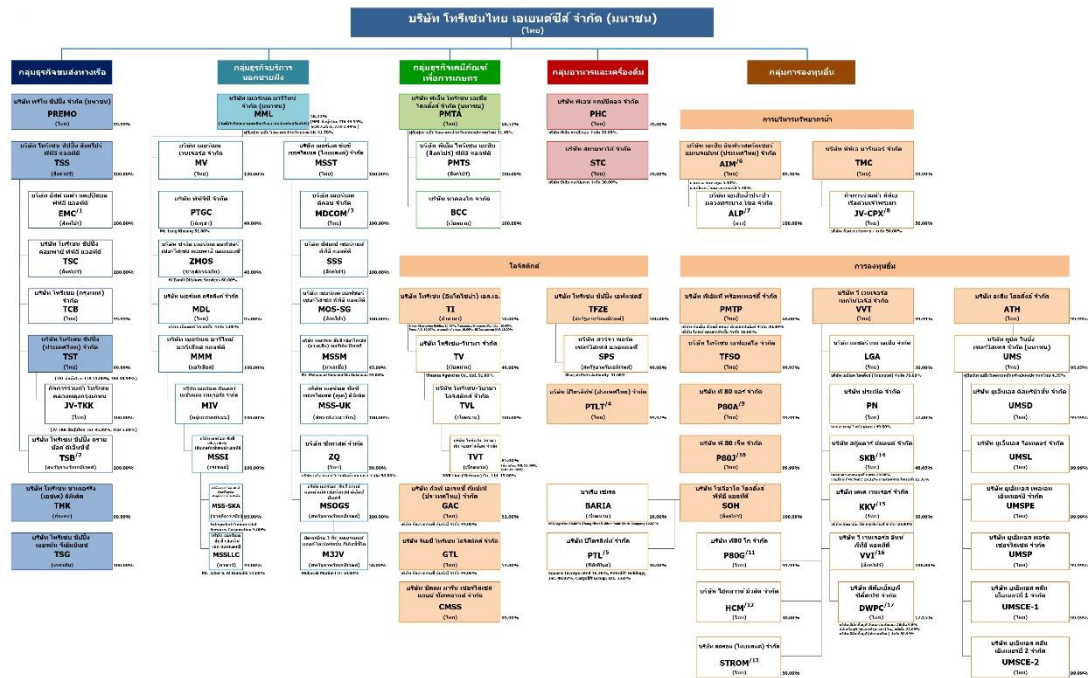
บริษัท โทรีเซนไทย เอเยนต์ซีส์ จำกัด (มหาชน)
(ไทย)

กลุ่มธุรกิจขนส่งทางเรือ

กลุ่มธุรกิจบริการนอกชายฝั่ง

กลุ่มธุรกิจเคมีภัณฑ์เพื่อการเกษตร

กลุ่มอาหารและเครื่องดื่ม

กลุ่มการลงทุนอื่น

PREMO
(ไทย)

TSS
(สิงคโปร์)

EMC$^{/1}$
(สิงคโปร์)

TSC
(สิงคโปร์)

TCB
(ไทย)

TST
(ไทย)

JV-TKK

TSB$^{/2}$

THK

TSG

MML

MV

PTGC

ZMOS

MDL

MMM

MIV

MSSI

MSS-SKA

MSSLLC

MSST

MDCOM$^{/3}$

SSS

MOS-SG

MSSM

MSS-UK

ZQ

MSOGS

M3JV

PMTA
(ไทย)

PMTS
(สิงคโปร์)

BCC

PHC
(ไทย)

STC
(ไทย)

การบริหารทรัพยากรน้ำ

AIM$^{/6}$
(ไทย)

ALP$^{/7}$

TMC
(ไทย)

JV-CPX$^{/8}$

โลจิสติกส์

TI

TV

TVL

TVT

GAC

GTL

CMSS

TFZE

SPS

PTLT$^{/4}$

BARIA

PTL$^{/5}$

การลงทุนอื่น

PMTP

TFSO

P80A$^{/9}$

P80J$^{/10}$

SOH

P80G$^{/11}$

HCM$^{/12}$

STROM$^{/13}$

VVT

LGA

PN

SKB$^{/14}$

KKV$^{/15}$

VVI$^{/16}$

DWPC$^{/17}$

ATH

UMS

UMSD

UMSL

UMSPE

UMSP

UMSCE-1

UMSCE-2